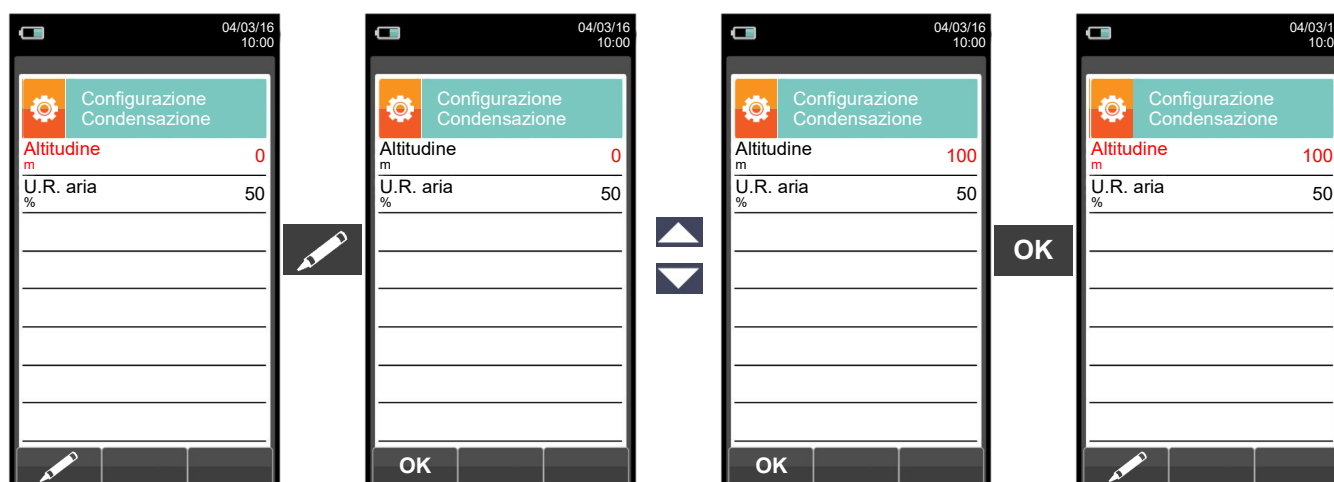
04/03/16
10:00

Configurazione
Condensazione

Altitudine
m
0

U.R. aria
%
50

04/03/16
10:00

Configurazione
Condensazione

Altitudine
m
0

U.R. aria
%
50

OK

04/03/16
10:00

Configurazione
Condensazione

Altitudine
m
100

U.R. aria
%
50

OK

OK

04/03/1
10:00

Configurazione
Condensazione

Altitudine
m
100

U.R. aria
%
50